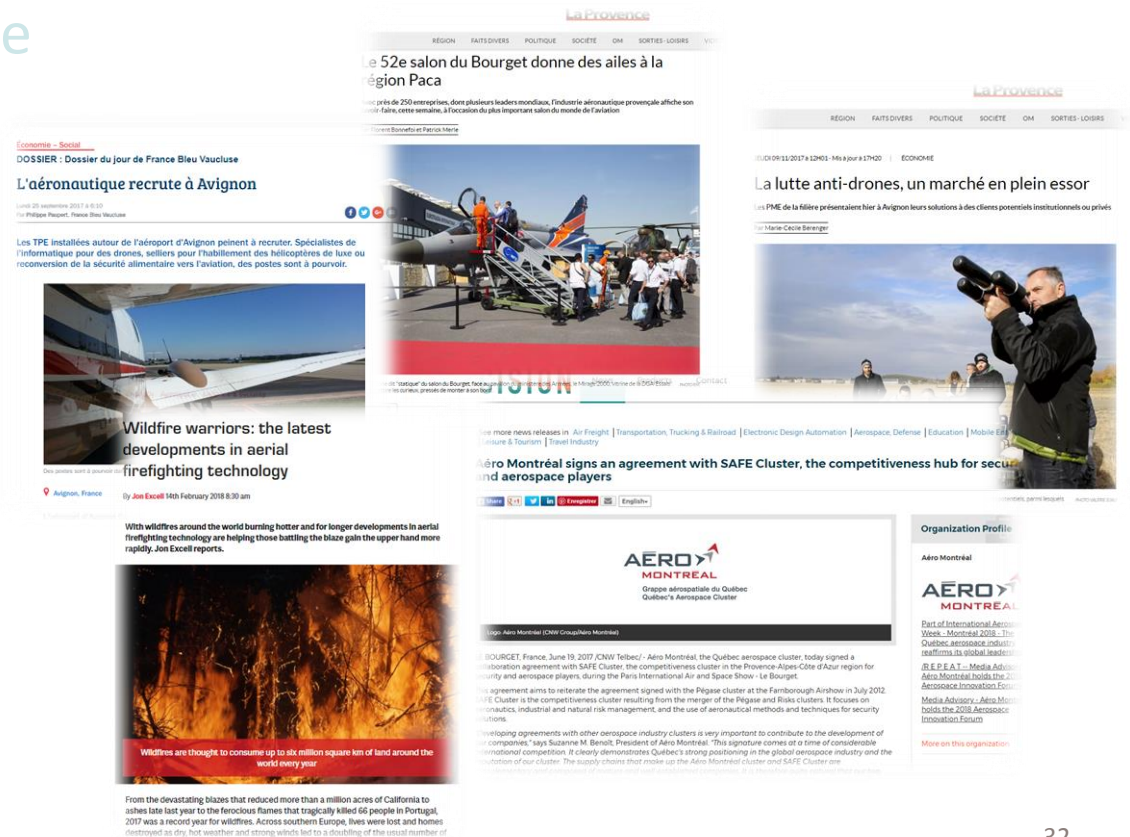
e

La Provence

RÉGION FAITS DIVERS POLITIQUE SOCIÉTÉ OM SORTIES-LOISIRS

Le 52e salon du Bourget donne des ailes à la région Paca

Avec près de 250 entreprises, dont plusieurs leaders mondiaux, l'industrie aéronautique provençale affiche son savoir-faire, cette semaine, à l'occasion du plus important salon du monde de l'aviation

Par Florent Bonnefoi et Patrick Merle

La Provence

RÉGION FAITS DIVERS POLITIQUE SOCIÉTÉ OM SORTIES-LOISIRS

JEUDI 09/11/2017 à 12H01 - Mis à jour à 17H20 ÉCONOMIE

La lutte anti-drones, un marché en plein essor

Les PME de la filière présentaient hier à Avignon leurs solutions à des clients potentiels institutionnels ou privés

Par Marie-Cécile Berenger

Économie – Social

DOSSIER : Dossier du jour de France Bleu Vaucluse

L'aéronautique recrute à Avignon

Lundi 25 septembre 2017 à 6:10
Par Philippe Paupert, France Bleu Vaucluse

Les TPE installées autour de l'aéroport d'Avignon peinent à recruter. Spécialistes de l'informatique pour des drones, selliers pour l'habillement des hélicoptères de luxe ou reconversion de la sécurité alimentaire vers l'aviation, des postes sont à pourvoir.

Wildfire warriors: the latest developments in aerial firefighting technology

Avignon, France

By Jon Excell 14th February 2018 8:30 am

With wildfires around the world burning hotter and for longer developments in aerial firefighting technology are helping those battling the blaze gain the upper hand more rapidly. Jon Excell reports.

Wildfires are thought to consume up to six million square km of land around the world every year

From the devastating blazes that reduced more than a million acres of California to ashes late last year to the ferocious flames that tragically killed 66 people in Portugal, 2017 was a record year for wildfires. Across southern Europe, lives were lost and homes destroyed as dry, hot weather and strong winds led to a doubling of the usual number of

See more news releases in Air Freight | Transportation, Trucking & Railroad | Electronic Design Automation | Aerospace, Defense | Education | Mobile En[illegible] Leisure & Tourism | Travel Industry

Aéro Montréal signs an agreement with SAFE Cluster, the competitiveness hub for secu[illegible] and aerospace players

Share English

AÉRO MONTRÉAL
Grappe aérospatiale du Québec
Québec's Aerospace Cluster

Logo: Aéro Montréal (CNW Group/Aéro Montréal)

LE BOURGET, France, June 19, 2017 /CNW Telbec/ - Aéro Montréal, the Québec aerospace cluster, today signed a collaboration agreement with SAFE Cluster, the competitiveness cluster in the Provence-Alpes-Côte d'Azur region for security and aerospace players, during the Paris International Air and Space Show - Le Bourget.

This agreement aims to reiterate the agreement signed with the Pégase cluster at the Farnborough Airshow in July 2012. SAFE Cluster is the competitiveness cluster resulting from the merger of the Pégase and Risks clusters. It focuses on aeronautics, industrial and natural risk management, and the use of aeronautical methods and techniques for security solutions.

"Developing agreements with other aerospace industry clusters is very important to contribute to the development of our companies," says Suzanne M. Benoît, President of Aéro Montréal. "This signature comes at a time of considerable international competition. It clearly demonstrates Québec's strong positioning in the global aerospace industry and the reputation of our cluster. The supply chains that make up the Aéro Montréal cluster and SAFE Cluster are

Organization Profile

Aéro Montréal

AÉRO MONTRÉAL

Part of International Aeros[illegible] Week - Montréal 2018 - The Québec aerospace industry reaffirms its global leaders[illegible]

/R E P E A T -- Media Advis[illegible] Aéro Montréal holds the 20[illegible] Aerospace Innovation Fo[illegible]

Media Advisory - Aéro Mont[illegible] holds the 2018 Aerospace Innovation Forum

More on this organization

32